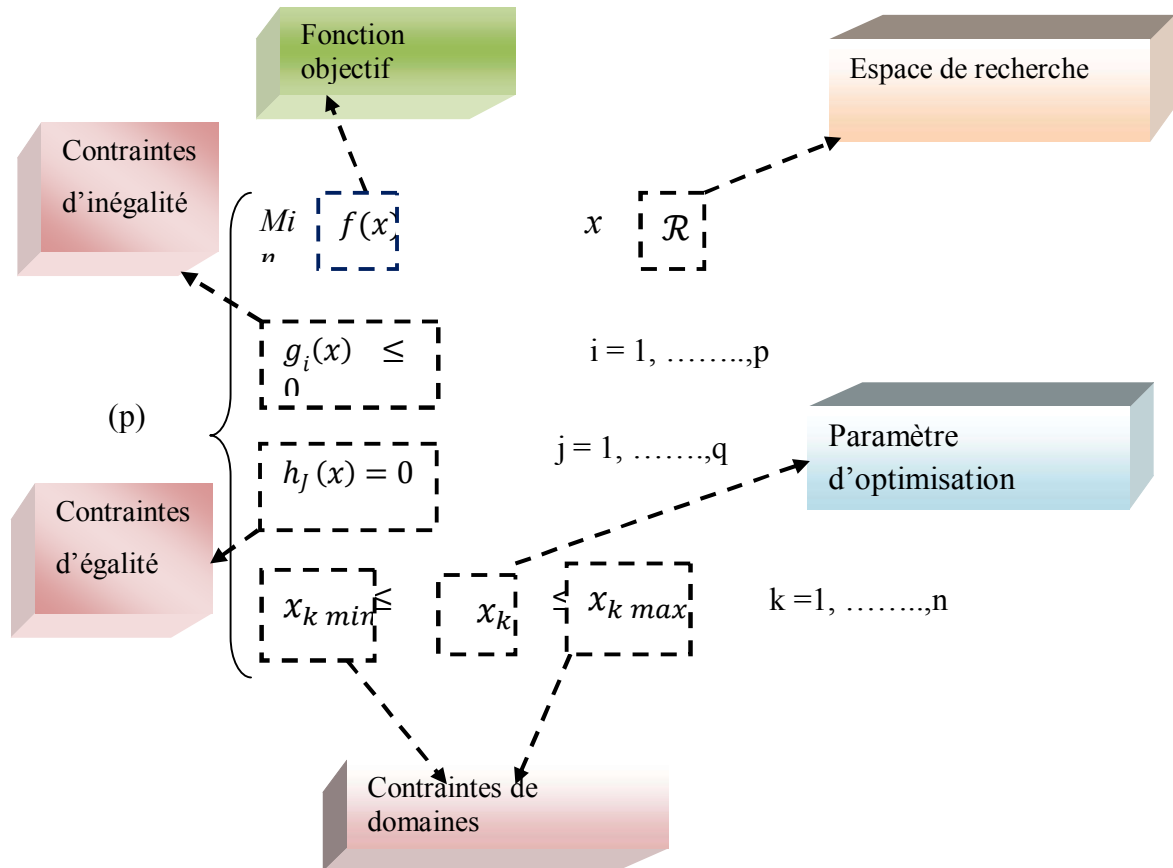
Fonction objectif

Espace de recherche

Contraintes d'inégalité

$Mi$ $n$ $f(x)$ $x$ $\mathcal{R}$

$g_i(x) \leq 0$ i = 1, ……..,p

(p)

$h_J(x) = 0$ j = 1, …….,q

Paramètre d'optimisation

Contraintes d'égalité

$x_{k\ min} \leq x_k \leq x_{k\ max}$ k =1, ……..,n

Contraintes de domaines